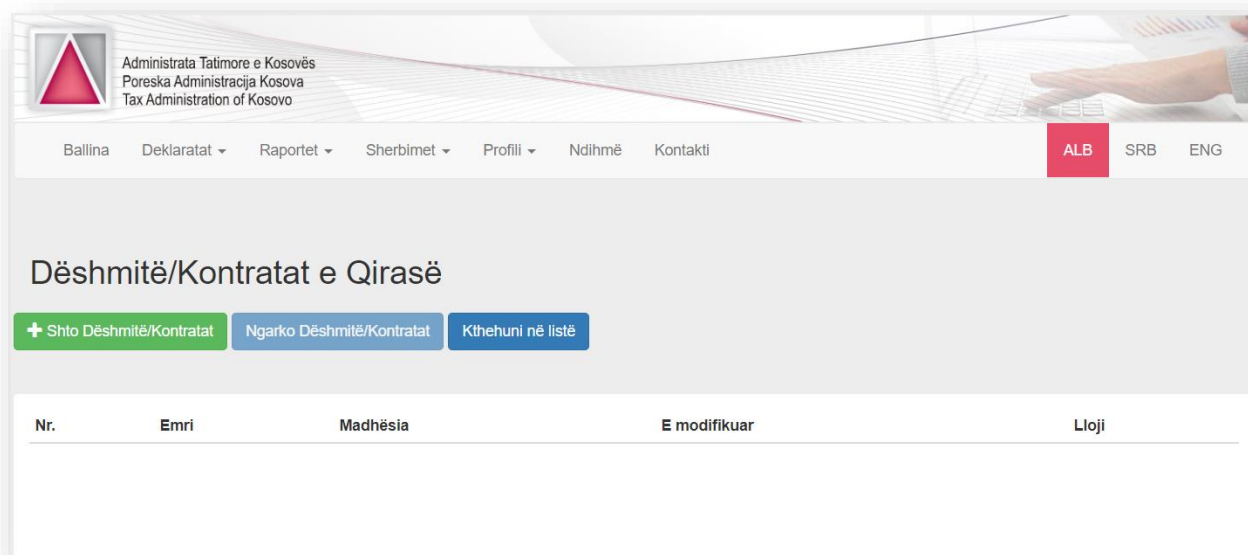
Administrata Tatimore e Kosovës
Poreska Administracija Kosova
Tax Administration of Kosovo

Ballina Deklaratat ▾ Raportet ▾ Sherbimet ▾ Profili ▾ Ndihmë Kontakti ALB SRB ENG

Dëshmitë/Kontratat e Qirasë

+ Shto Dëshmitë/Kontratat Ngarko Dëshmitë/Kontratat Kthehuni në listë

| Nr. | Emri | Madhësia | E modifikuar | Lloji |
|---|---|---|---|---|